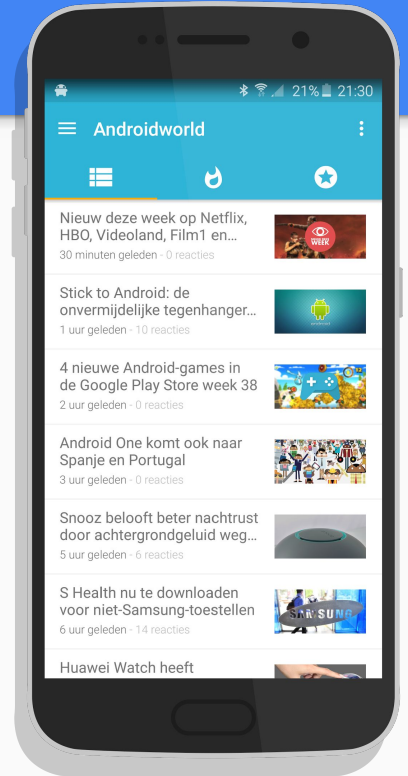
21% 21:30

Androidworld

Nieuw deze week op Netflix, HBO, Videoland, Film1 en...
30 minuten geleden - 0 reacties

Stick to Android: de onvermijdelijke tegenhanger...
1 uur geleden - 10 reacties

4 nieuwe Android-games in de Google Play Store week 38
2 uur geleden - 0 reacties

Android One komt ook naar Spanje en Portugal
3 uur geleden - 0 reacties

Snooz belooft beter nachtrust door achtergrondgeluid weg...
5 uur geleden - 6 reacties

S Health nu te downloaden voor niet-Samsung-toestellen
6 uur geleden - 14 reacties

Huawei Watch heeft